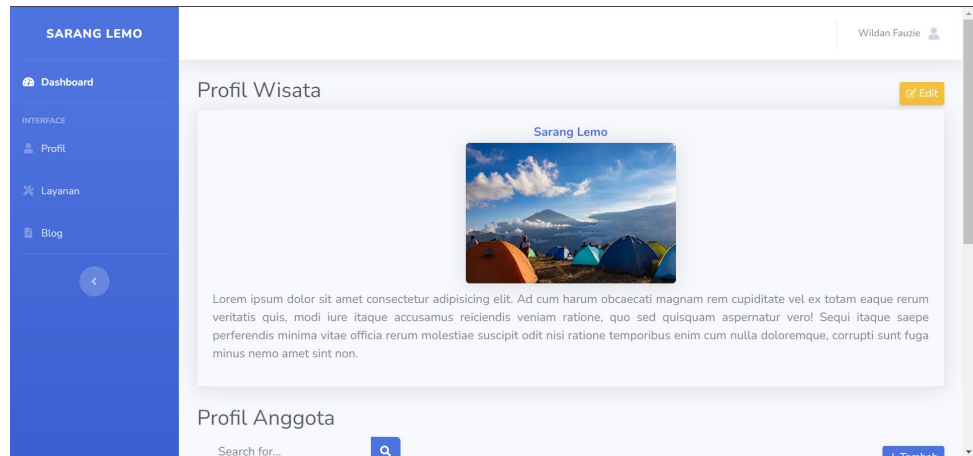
SARANG LEMO

Dashboard

INTERFACE

Profil

Layanan

Blog

Wildan Fauzie

Profil Wisata

Edit

Sarang Lemo

Lorem ipsum dolor sit amet consectetur adipisicing elit. Ad cum harum obcaecati magnam rem cupiditate vel ex totam eaque rerum veritatis quis, modi iure itaque accusamus reiciendis veniam ratione, quo sed quisquam aspernatur vero! Sequi itaque saepe perferendis minima vitae officia rerum molestiae suscipit odit nisi ratione temporibus enim cum nulla doloremque, corrupti sunt fuga minus nemo amet sint non.

Profil Anggota

Search for...

+ Tambah